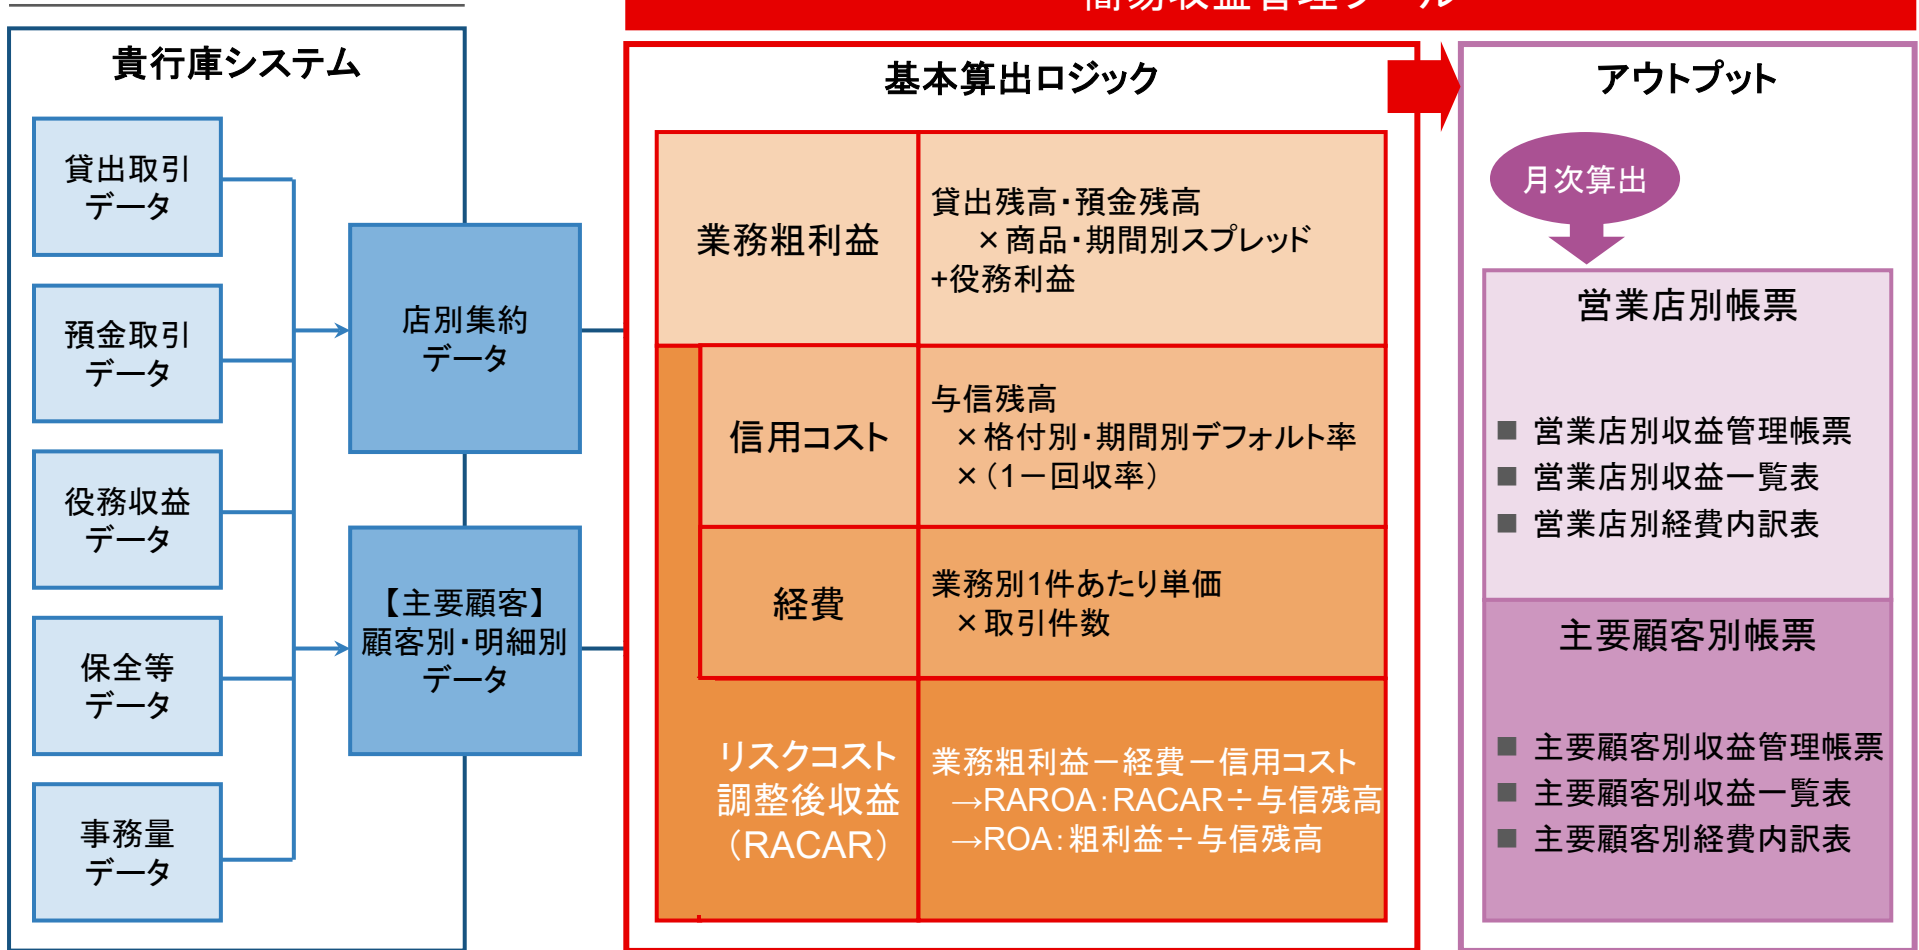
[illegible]

貴行庫システム

貸出取引データ

預金取引データ

役務収益データ

保全等データ

事務量データ

店別集約データ

【主要顧客】顧客別・明細別データ

基本算出ロジック

| 業務粗利益 | 貸出残高・預金残高 ×商品・期間別スプレッド +役務利益 |
|---|---|
| 信用コスト | 与信残高 ×格付別・期間別デフォルト率 ×(1ー回収率) |
| 経費 | 業務別1件あたり単価 ×取引件数 |
| リスクコスト調整後収益 (RACAR) | 業務粗利益ー経費ー信用コスト →RAROA:RACAR÷与信残高 →ROA:粗利益÷与信残高 |

アウトプット

月次算出

営業店別帳票

■ 営業店別収益管理帳票
■ 営業店別収益一覧表
■ 営業店別経費内訳表

主要顧客別帳票

■ 主要顧客別収益管理帳票
■ 主要顧客別収益一覧表
■ 主要顧客別経費内訳表